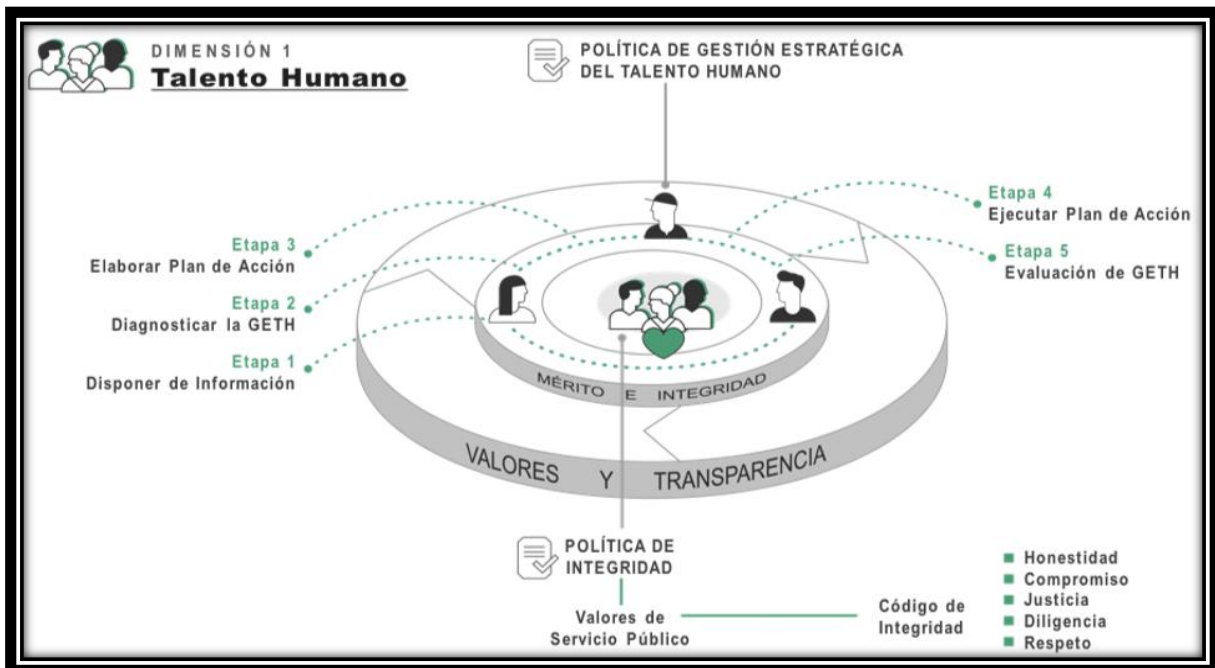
DIMENSIÓN 1
Talento Humano

POLÍTICA DE GESTIÓN ESTRATÉGICA DEL TALENTO HUMANO

Etapa 4
Ejecutar Plan de Acción

Etapa 5
Evaluación de GETH

Etapa 3
Elaborar Plan de Acción

Etapa 2
Diagnosticar la GETH

Etapa 1
Disponer de Información

MÉRITO E INTEGRIDAD

VALORES Y TRANSPARENCIA

POLÍTICA DE INTEGRIDAD

Valores de Servicio Público

Código de Integridad

Honestidad
Compromiso
Justicia
Diligencia
Respeto